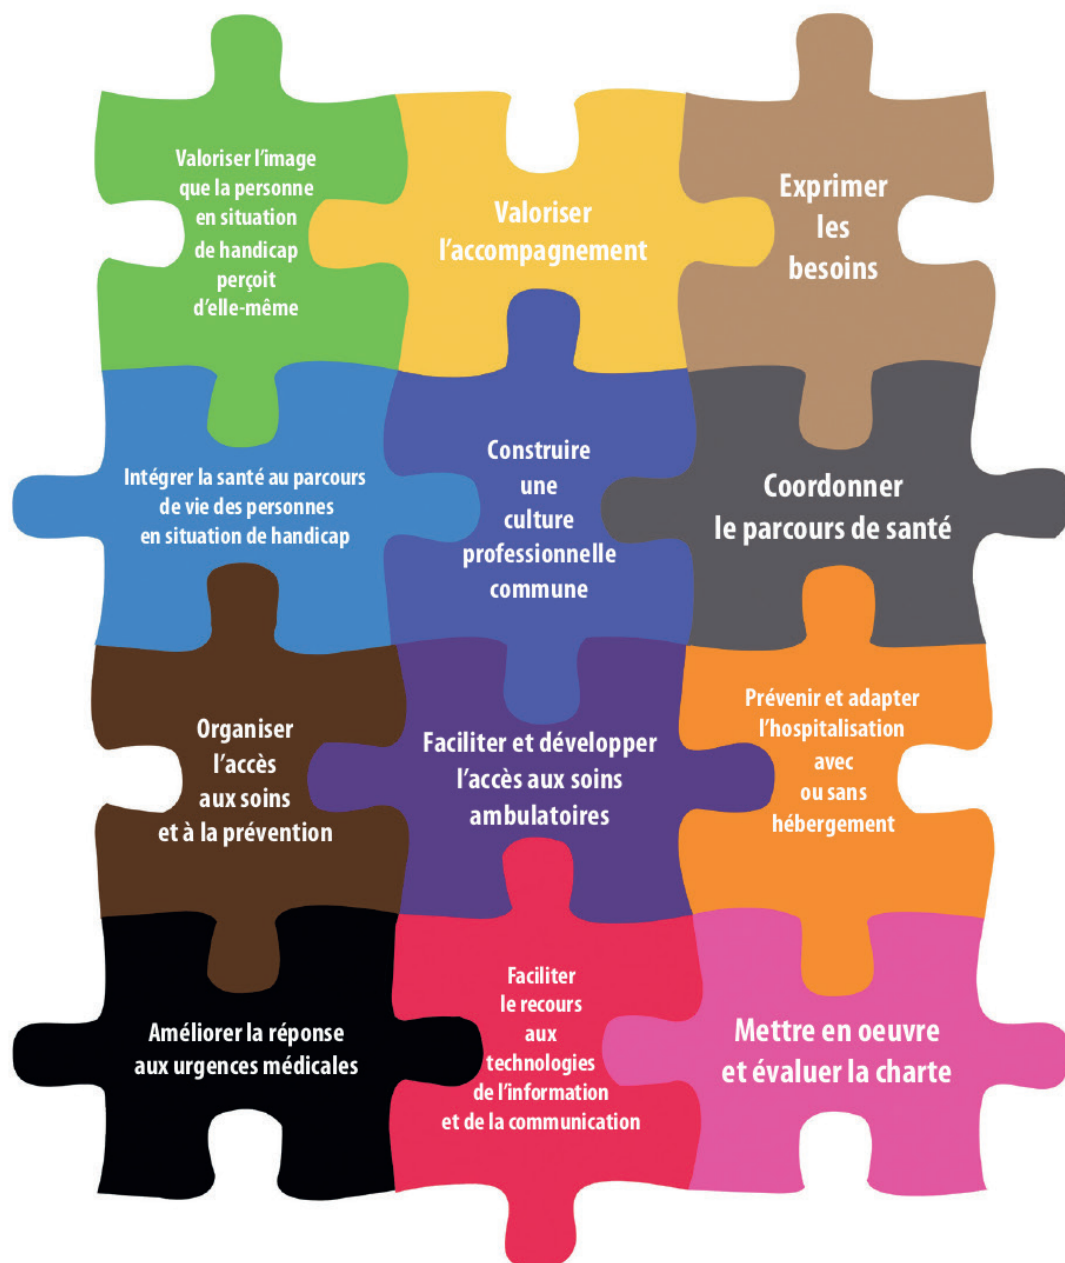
Valoriser l'image que la personne en situation de handicap perçoit d'elle-même

Valoriser l'accompagnement

Exprimer les besoins

Intégrer la santé au parcours de vie des personnes en situation de handicap

Construire une culture professionnelle commune

Coordonner le parcours de santé

Organiser l'accès aux soins et à la prévention

Faciliter et développer l'accès aux soins ambulatoires

Prévenir et adapter l'hospitalisation avec ou sans hébergement

Améliorer la réponse aux urgences médicales

Faciliter le recours aux technologies de l'information et de la communication

Mettre en oeuvre et évaluer la charte